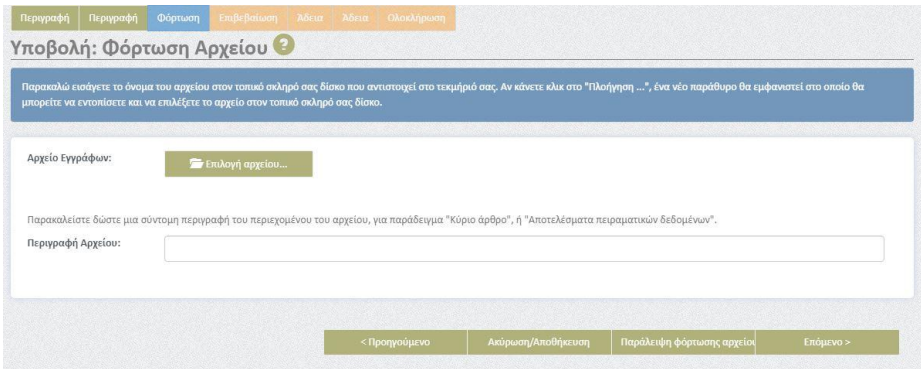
Περιγραφή Περιγραφή Φόρτωση Επιβεβαίωση Άδεια Άδεια Ολοκλήρωση

Υποβολή: Φόρτωση Αρχείου

Παρακαλώ εισάγετε το όνομα του αρχείου στον τοπικό σκληρό σας δίσκο που αντιστοιχεί στο τεκμήριό σας. Αν κάνετε κλικ στο "Πλοήγηση ...", ένα νέο παράθυρο θα εμφανιστεί στο οποίο θα μπορείτε να εντοπίσετε και να επιλέξετε το αρχείο στον τοπικό σκληρό σας δίσκο.

Αρχείο Εγγράφων:

Επιλογή αρχείου...

Παρακαλείστε δώστε μια σύντομη περιγραφή του περιεχομένου του αρχείου, για παράδειγμα "Κύριο άρθρο", ή "Αποτελέσματα πειραματικών δεδομένων".

Περιγραφή Αρχείου:

< Προηγούμενο Ακύρωση/Αποθήκευση Παράλειψη φόρτωσης αρχείου Επόμενο >